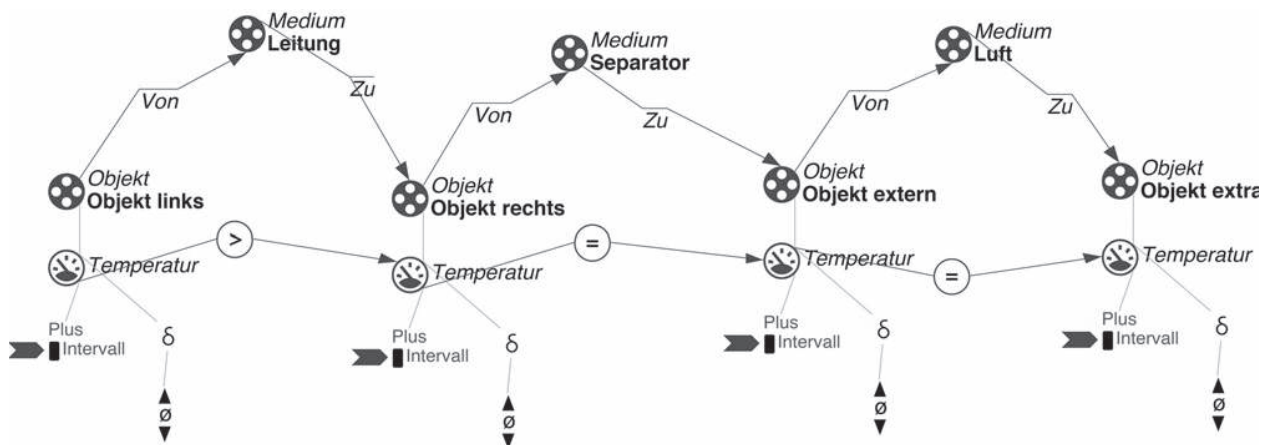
Medium
Leitung

Medium
Separator

Medium
Luft

Von

Zu

Von

Zu

Von

Zu

Objekt
Objekt links

Objekt
Objekt rechts

Objekt
Objekt extern

Objekt
Objekt extra

>

=

=

Temperatur

Temperatur

Temperatur

Temperatur

Plus
Intervall

δ

ø

Plus
Intervall

δ

ø

Plus
Intervall

δ

ø

Plus
Intervall

δ

ø